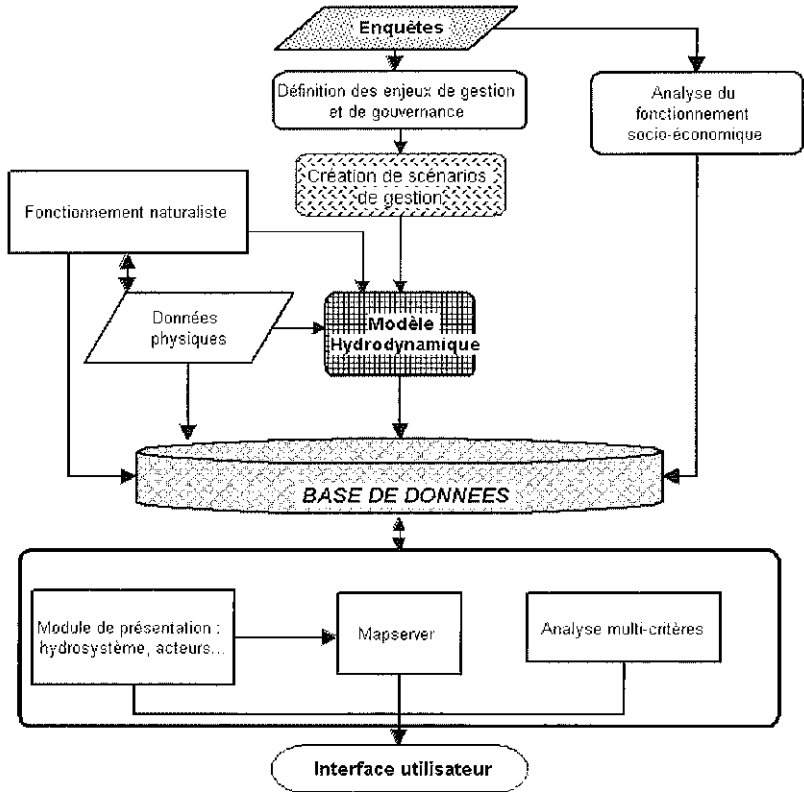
Enquêtes

Définition des enjeux de gestion et de gouvernance

Analyse du fonctionnement socio-économique

Création de scénarios de gestion

Fonctionnement naturaliste

Données physiques

Modèle Hydrodynamique

BASE DE DONNEES

Module de présentation : hydrosystème, acteurs...

Mapserver

Analyse multi-critères

Interface utilisateur